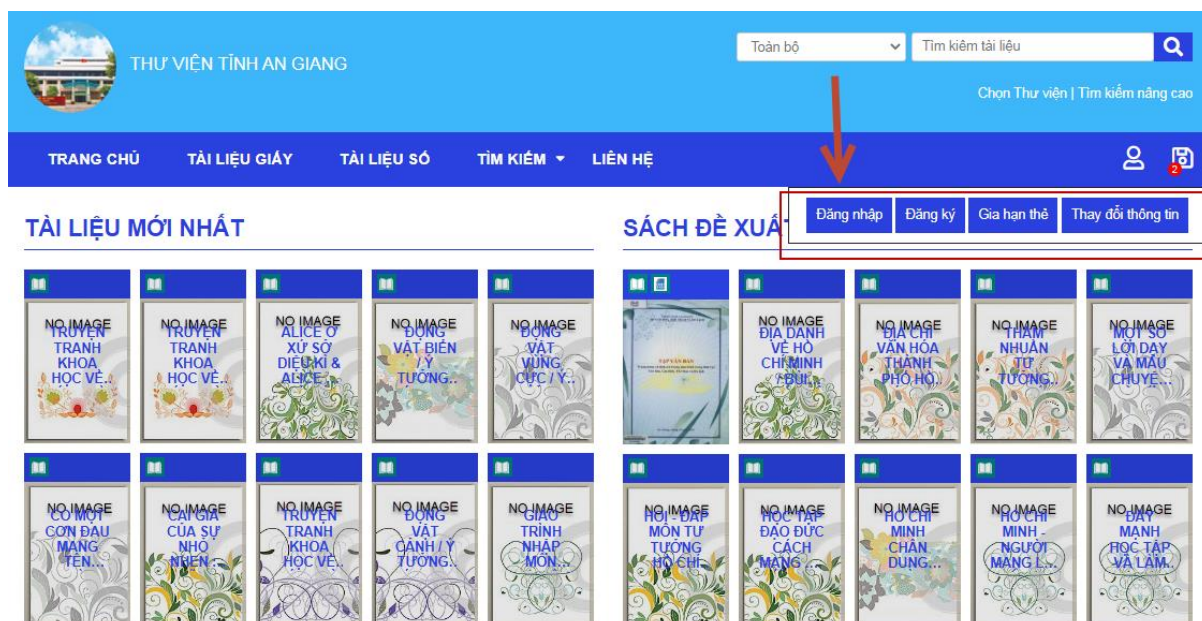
THƯ VIỆN TỈNH AN GIANG

Toàn bộ

Tìm kiếm tài liệu

Chọn Thư viện | Tìm kiếm nâng cao

TRANG CHỦ TÀI LIỆU GIẤY TÀI LIỆU SỐ TÌM KIẾM LIÊN HỆ

2

Đăng nhập Đăng ký Gia hạn thẻ Thay đổi thông tin

TÀI LIỆU MỚI NHẤT

NO IMAGE TRUYỆN TRANH KHOA HỌC VỀ...

NO IMAGE TRUYỆN TRANH KHOA HỌC VỀ...

NO IMAGE ALICE Ở XỨ SỞ DIỆU KÌ & ALICE...

NO IMAGE ĐỘNG VẬT BIỂN / Ý TƯỞNG...

NO IMAGE ĐỘNG VẬT VÙNG CỰC / Ý...

NO IMAGE CÓ MỘT CƠN ĐAU MANG TÊN...

NO IMAGE CÁI GIÁ CỦA SỰ NHỎ NHEN...

NO IMAGE TRUYỆN TRANH KHOA HỌC VỀ...

NO IMAGE ĐỘNG VẬT CÁNH / Ý TƯỞNG...

NO IMAGE GIÁO TRÌNH NHẬP MÔN...

SÁCH ĐỀ XUẤT

NO IMAGE ĐỊA DANH VỀ HỒ CHÍ MINH / BÙI...

NO IMAGE ĐỊA CHÍ VĂN HÓA THÀNH PHỐ HỒ...

NO IMAGE THẤM NHUẦN TƯ TƯỞNG...

NO IMAGE MỘT SỐ LỜI DẠY VÀ MẪU CHUYỆ...

NO IMAGE HỎI - ĐÁP MÔN TƯ TƯỞNG HỒ CHÍ...

NO IMAGE HỌC TẬP ĐẠO ĐỨC CÁCH MẠNG...

NO IMAGE HỒ CHÍ MINH CHÂN DUNG...

NO IMAGE HỒ CHÍ MINH - NGƯỜI MANG L...

NO IMAGE DẠY MẠNH HỌC TẬP VÀ LÀM...